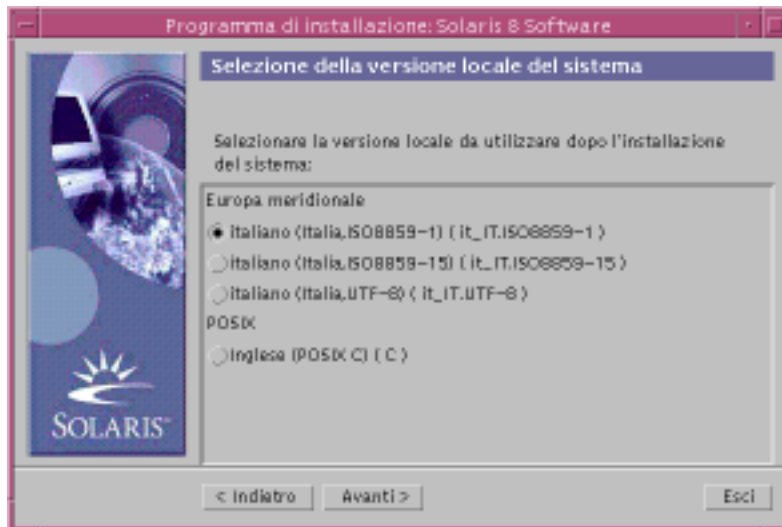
Programma di installazione: Solaris 8 Software

Selezione della versione locale del sistema

Selezionare la versione locale da utilizzare dopo l'installazione del sistema:

Europa meridionale

italiano (Italia,ISO8859-1) ( it_IT.ISO8859-1 )

italiano (Italia,ISO8859-15) ( it_IT.ISO8859-15 )

italiano (Italia,UTF-8) ( it_IT.UTF-8 )

POSIX

inglese (POSIX C) ( C )

SOLARIS

< Indietro

Avanti >

Esci